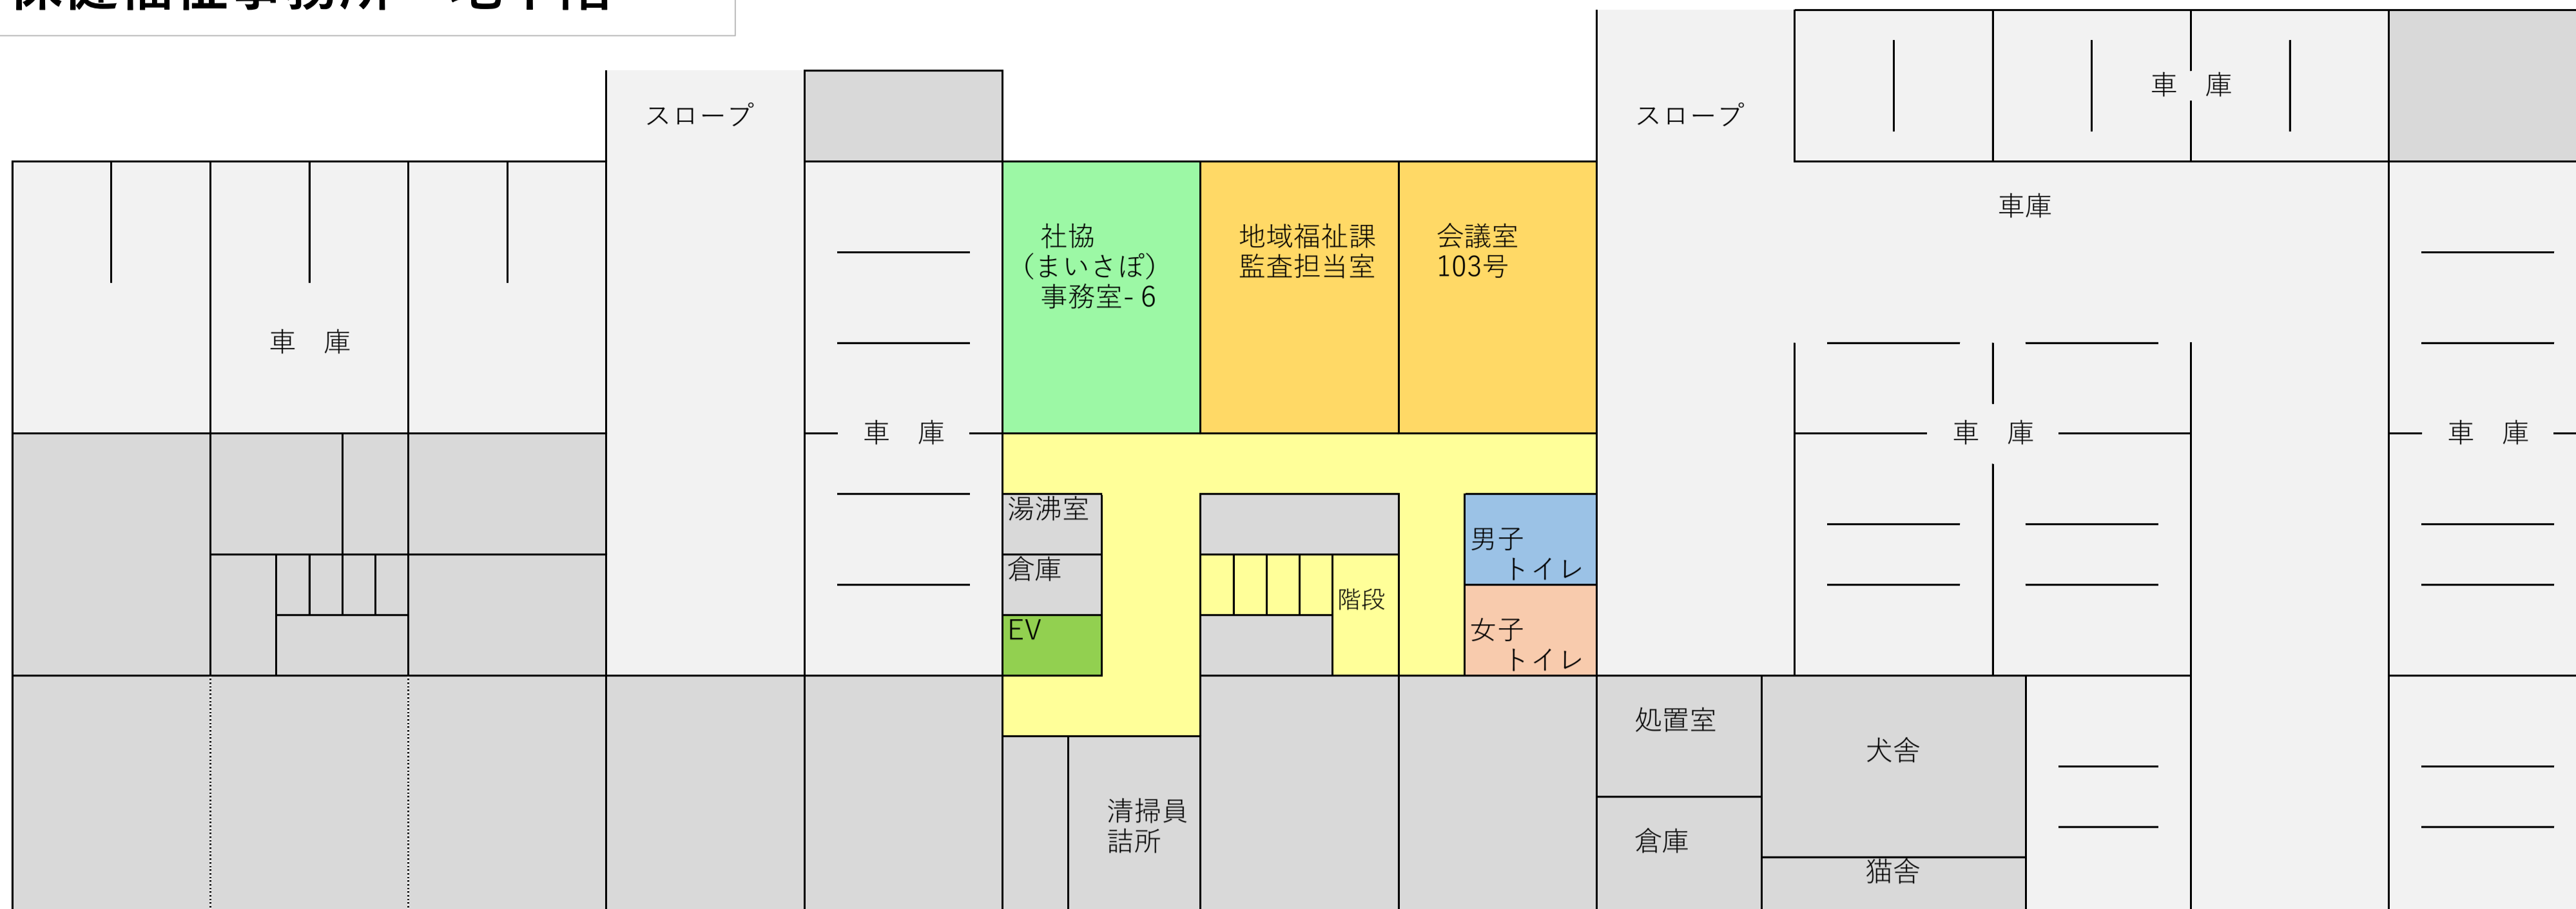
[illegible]

スロープ

車　庫

車　庫

社協
（まいさぽ）
事務室-６

地域福祉課
監査担当室

会議室
103号

湯沸室

倉庫

EV

階段

男子
トイレ

女子
トイレ

清掃員
詰所

スロープ

車　庫

車庫

車　庫

車　庫

処置室

犬舎

倉庫

猫舎